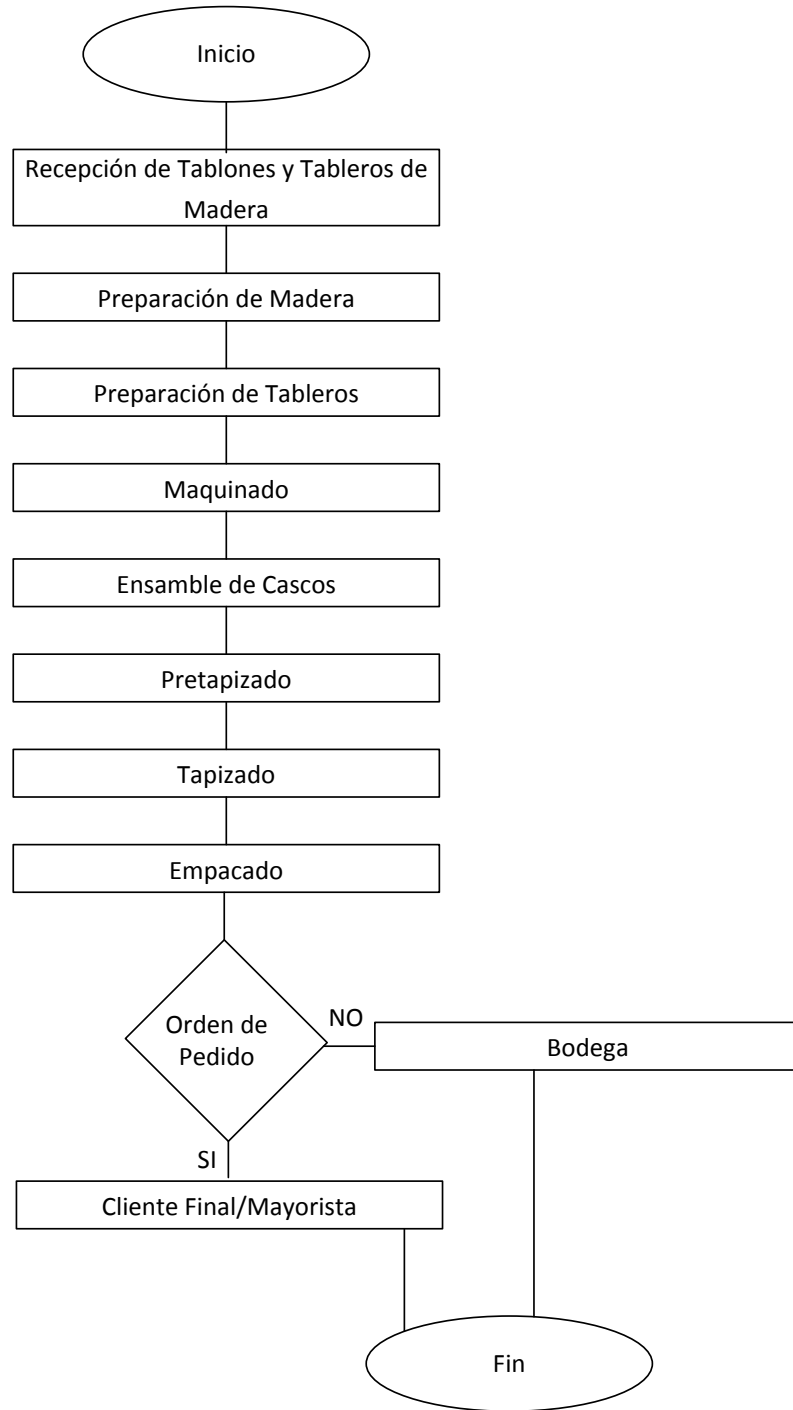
Inicio

Recepción de Tablones y Tableros de Madera

Preparación de Madera

Preparación de Tableros

Maquinado

Ensamble de Cascos

Pretapizado

Tapizado

Empacado

Orden de Pedido

NO

Bodega

SI

Cliente Final/Mayorista

Fin